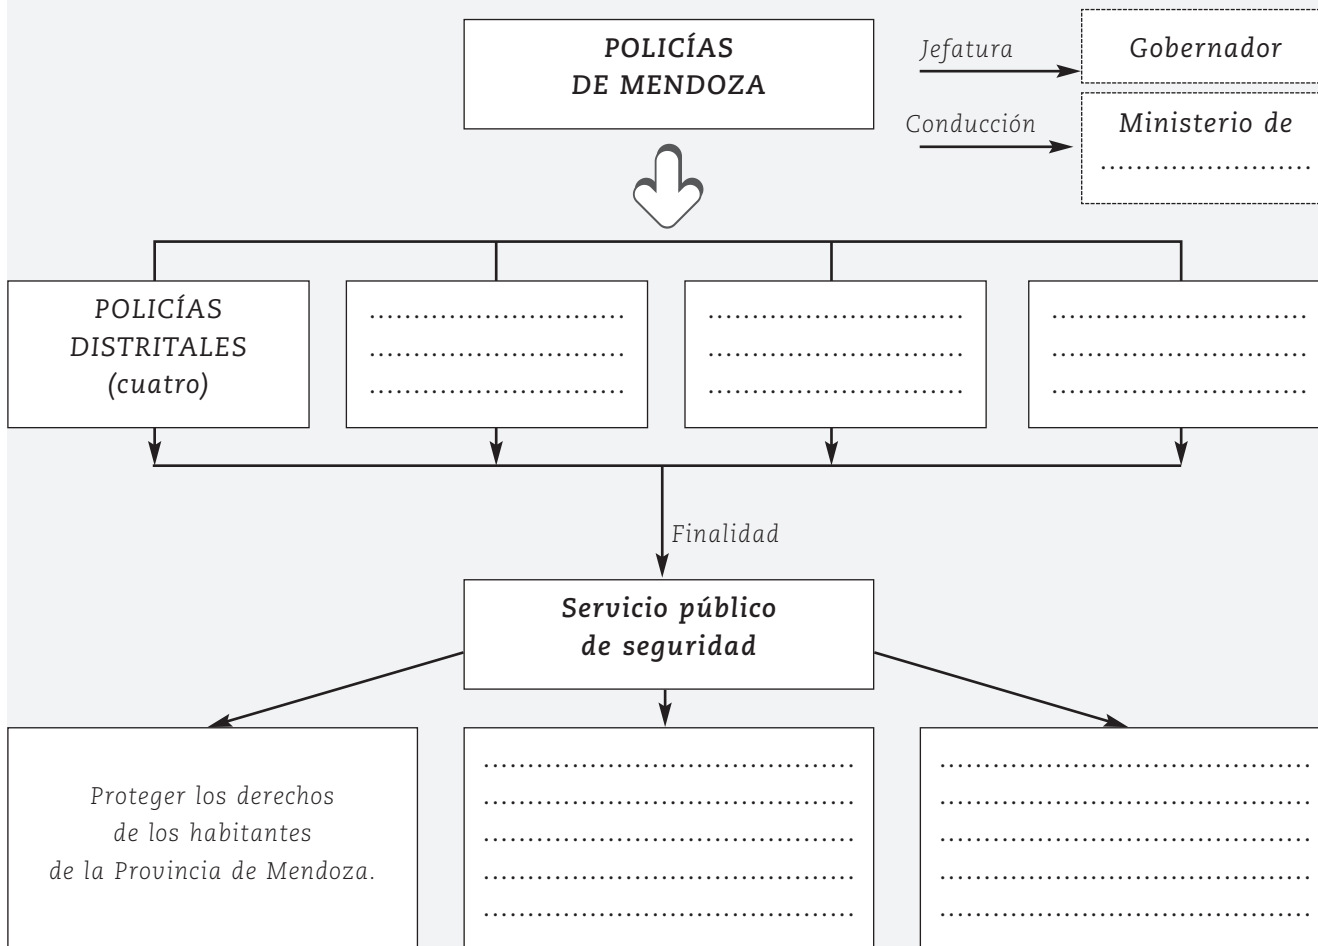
POLICÍAS DE MENDOZA

Jefatura

Gobernador

Conducción

Ministerio de ……………………

POLICÍAS DISTRITALES (cuatro)

…………………………
…………………………
…………………………

…………………………
…………………………
…………………………

…………………………
…………………………
…………………………

Finalidad

Servicio público de seguridad

Proteger los derechos de los habitantes de la Provincia de Mendoza.

……………………………………
……………………………………
……………………………………
……………………………………
……………………………………

……………………………………
……………………………………
……………………………………
……………………………………
……………………………………